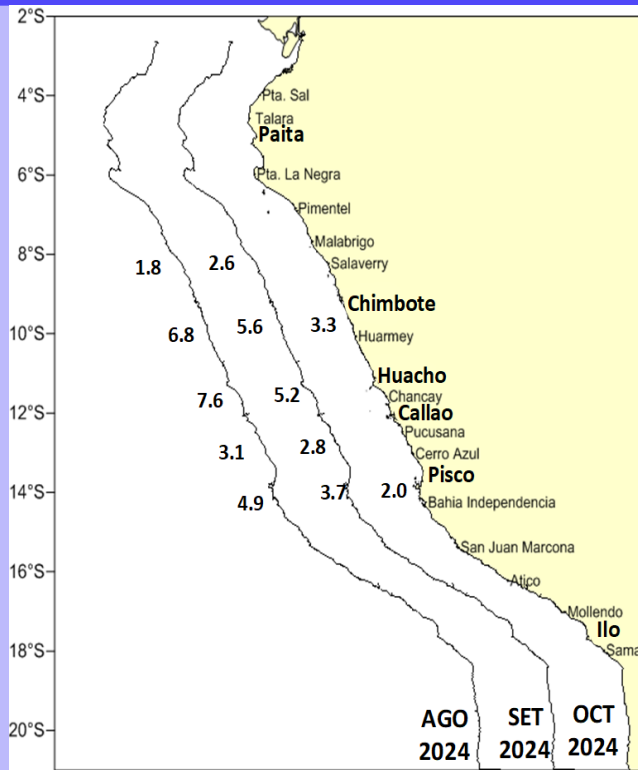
2°S
4°S
6°S
8°S
10°S
12°S
14°S
16°S
18°S
20°S

Pta. Sal
Talara
Paita
Pta. La Negra
Pimentel
Malabrigo
Salaverry
Chimbote
Huarmey
Huacho
Chancay
Callao
Pucusana
Cerro Azul
Pisco
Bahia Independencia
San Juan Marcona
Atico
Mollendo
Ilo
Sama

1.8
2.6
6.8
5.6
3.3
7.6
5.2
3.1
2.8
4.9
3.7
2.0

AGO 2024
SET 2024
OCT 2024